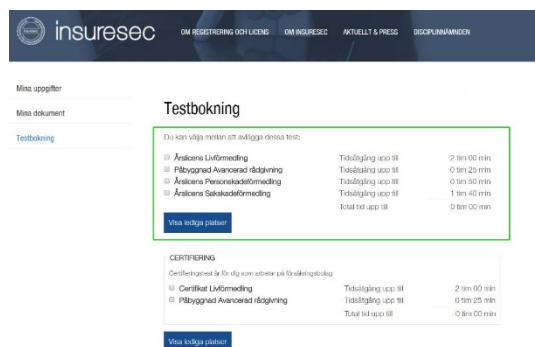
insuresec

OM REGISTRERING OCH LICENS   OM INSURESEC   AKTUELLT & PRESS   DISCIPLINNÄMNDEN

Mina uppgifter
Mina dokument
Testbokning

Testbokning

Du kan välja mellan att avlägga dessa test:

| | | |
|---|---|---|
| Årslicens Livförmedling | Tidsåtgång upp till | 2 tim 00 min |
| Påbyggnad Avancerad rådgivning | Tidsåtgång upp till | 0 tim 25 min |
| Årslicens Personskadeförmedling | Tidsåtgång upp till | 0 tim 50 min |
| Årslicens Sakskadeförmedling | Tidsåtgång upp till | 1 tim 40 min |
| | Total tid upp till | 0 tim 00 min |

Visa lediga platser

CERTIFIERING

Certifieringstest är för dig som arbetar på försäkringsbolag

| | | |
|---|---|---|
| Certifikat Livförmedling | Tidsåtgång upp till | 2 tim 00 min |
| Påbyggnad Avancerad rådgivning | Tidsåtgång upp till | 0 tim 25 min |
| | Total tid upp till | 0 tim 00 min |

Visa lediga platser